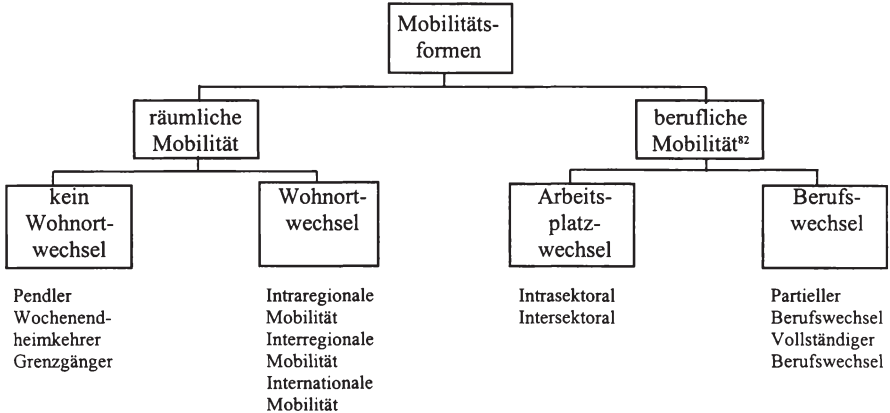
Mobilitätsformen

räumliche Mobilität

beruflische Mobilität$^{82}$

kein Wohnortwechsel

Wohnortwechsel

Arbeitsplatzwechsel

Berufswechsel

Pendler
Wochenendheimkehrer
Grenzgänger

Intraregionale Mobilität
Interregionale Mobilität
Internationale Mobilität

Intrasektoral
Intersektoral

Partieller Berufswechsel
Vollständiger Berufswechsel